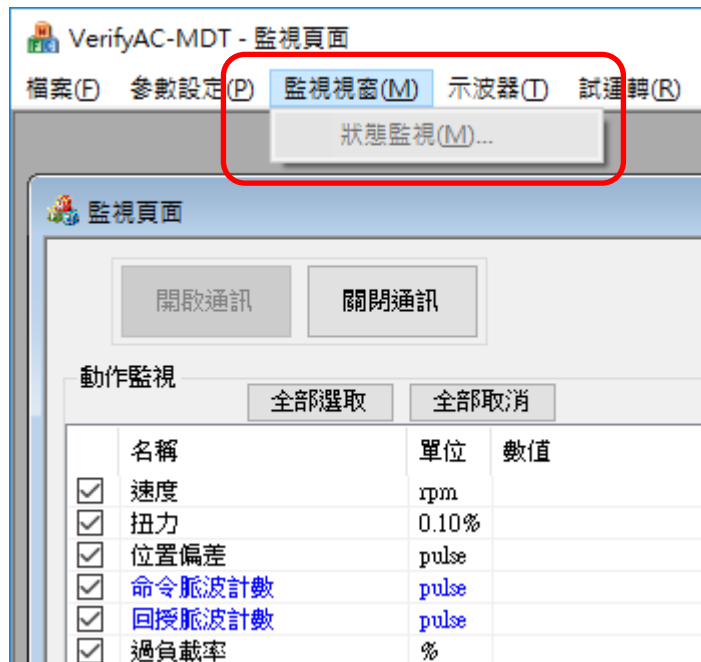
VerifyAC-MDT - 監視頁面

檔案(F) 參數設定(P) 監視視窗(M) 示波器(T) 試運轉(R)

狀態監視(M)...

監視頁面

開啟通訊 關閉通訊

動作監視

全部選取 全部取消

| | 名稱 | 單位 | 數值 |
|---|---|---|---|
| ☑ | 速度 | rpm | |
| ☑ | 扭力 | 0.10% | |
| ☑ | 位置偏差 | pulse | |
| ☑ | 命令脈波計數 | pulse | |
| ☑ | 回授脈波計數 | pulse | |
| ☑ | 過負載率 | % | |